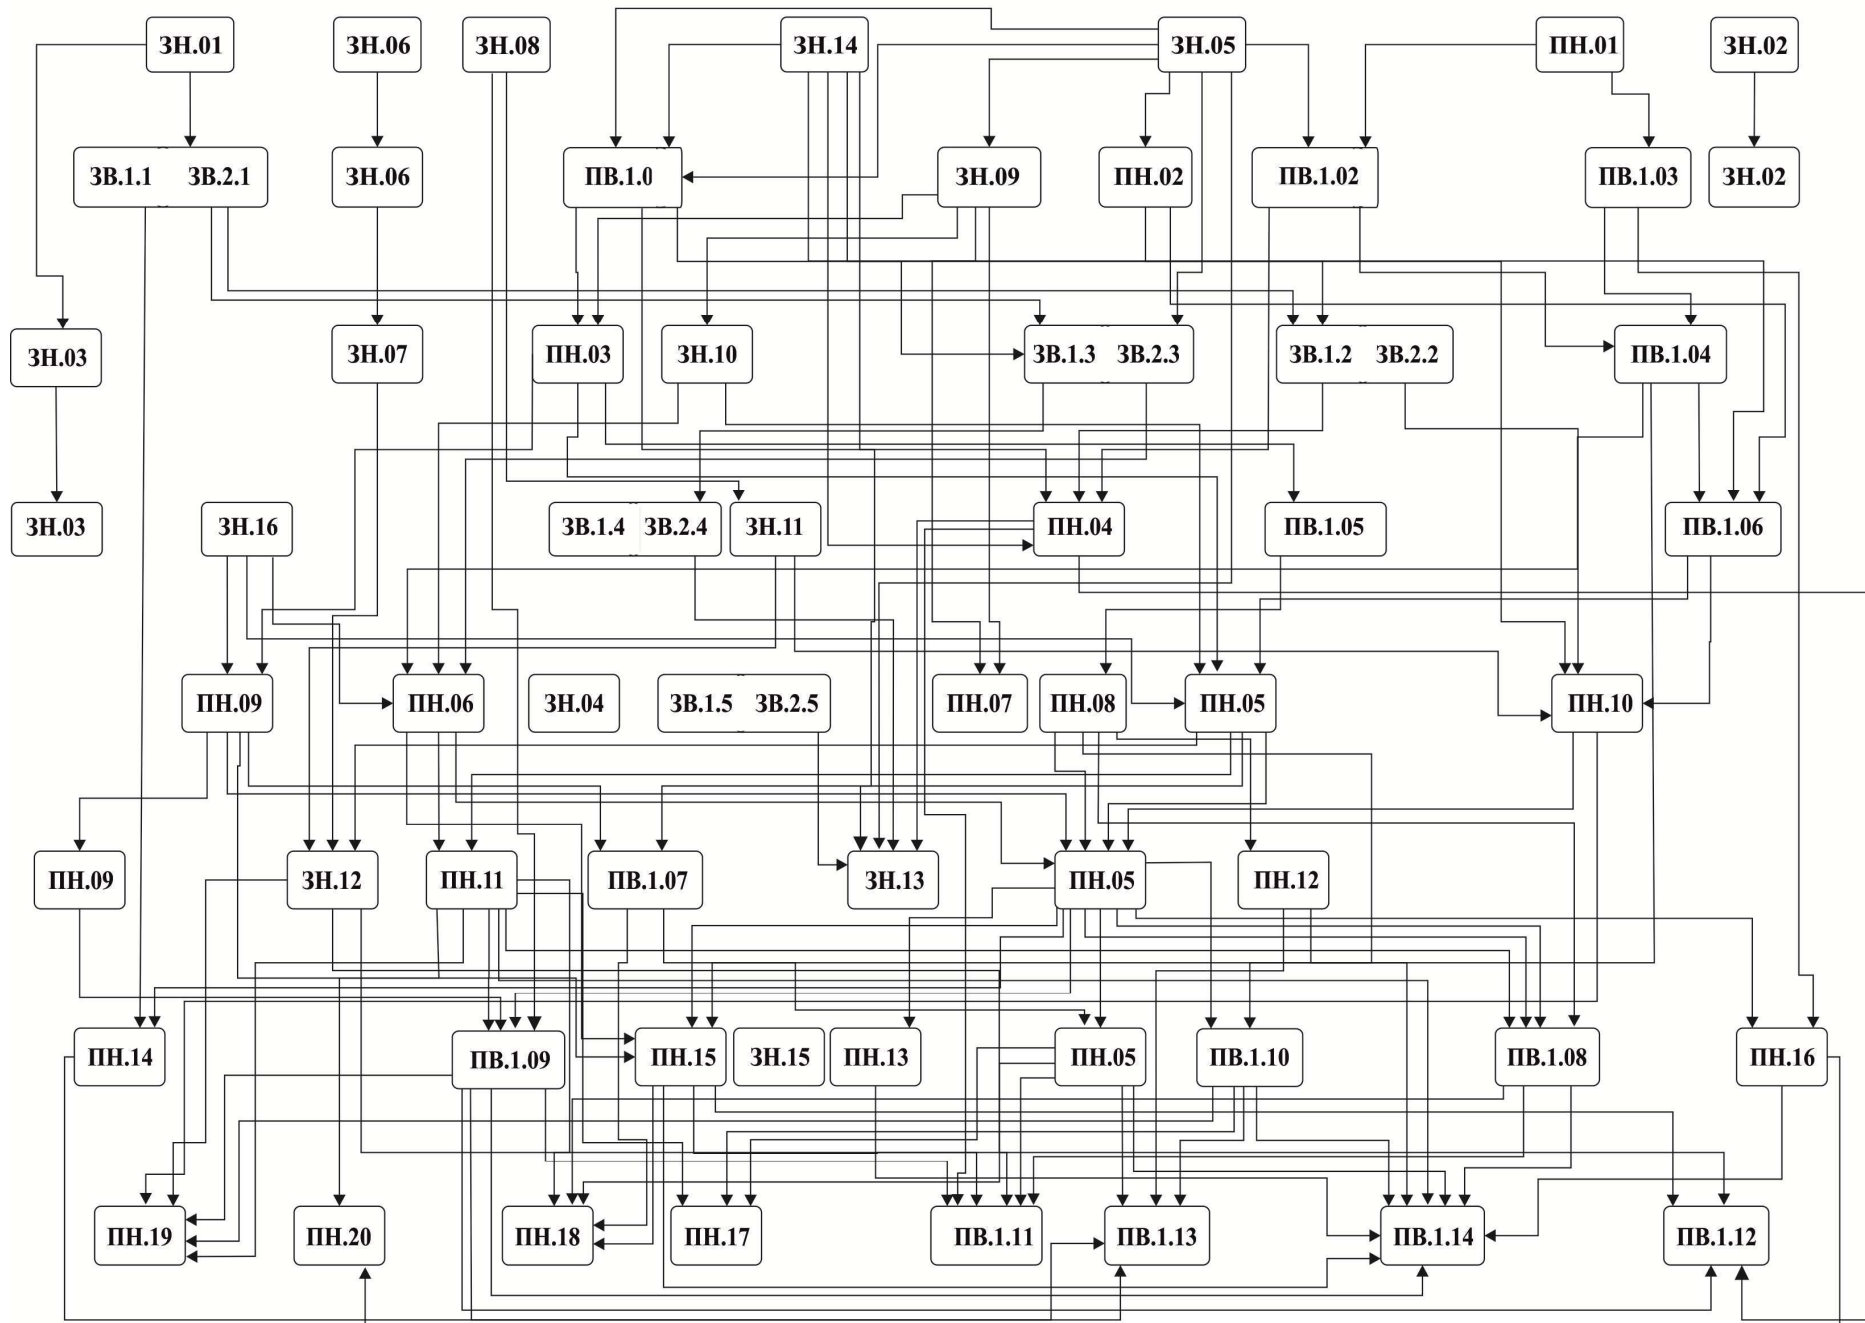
ЗН.01
ЗН.06
ЗН.08
ЗН.14
ЗН.05
ПН.01
ЗН.02

ЗВ.1.1 ЗВ.2.1
ЗН.06
ПВ.1.0
ЗН.09
ПН.02
ПВ.1.02
ПВ.1.03
ЗН.02

ЗН.03
ЗН.07
ПН.03
ЗН.10
ЗВ.1.3 ЗВ.2.3
ЗВ.1.2 ЗВ.2.2
ПВ.1.04

ЗН.03
ЗН.16
ЗВ.1.4 ЗВ.2.4
ЗН.11
ПН.04
ПВ.1.05
ПВ.1.06

ПН.09
ПН.06
ЗН.04
ЗВ.1.5 ЗВ.2.5
ПН.07
ПН.08
ПН.05
ПН.10

ПН.09
ЗН.12
ПН.11
ПВ.1.07
ЗН.13
ПН.05
ПН.12

ПН.14
ПВ.1.09
ПН.15
ЗН.15
ПН.13
ПН.05
ПВ.1.10
ПВ.1.08
ПН.16

ПН.19
ПН.20
ПН.18
ПН.17
ПВ.1.11
ПВ.1.13
ПВ.1.14
ПВ.1.12